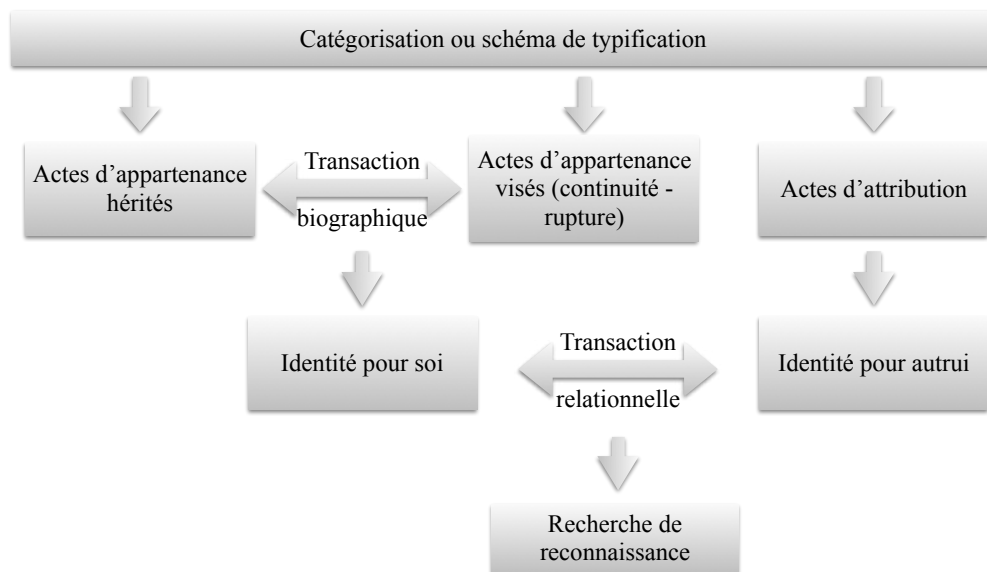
Catégorisation ou schéma de typification

Actes d'appartenance hérités

Transaction

biographique

Actes d'appartenance visés (continuité - rupture)

Actes d'attribution

Identité pour soi

Transaction

relationnelle

Identité pour autrui

Recherche de reconnaissance